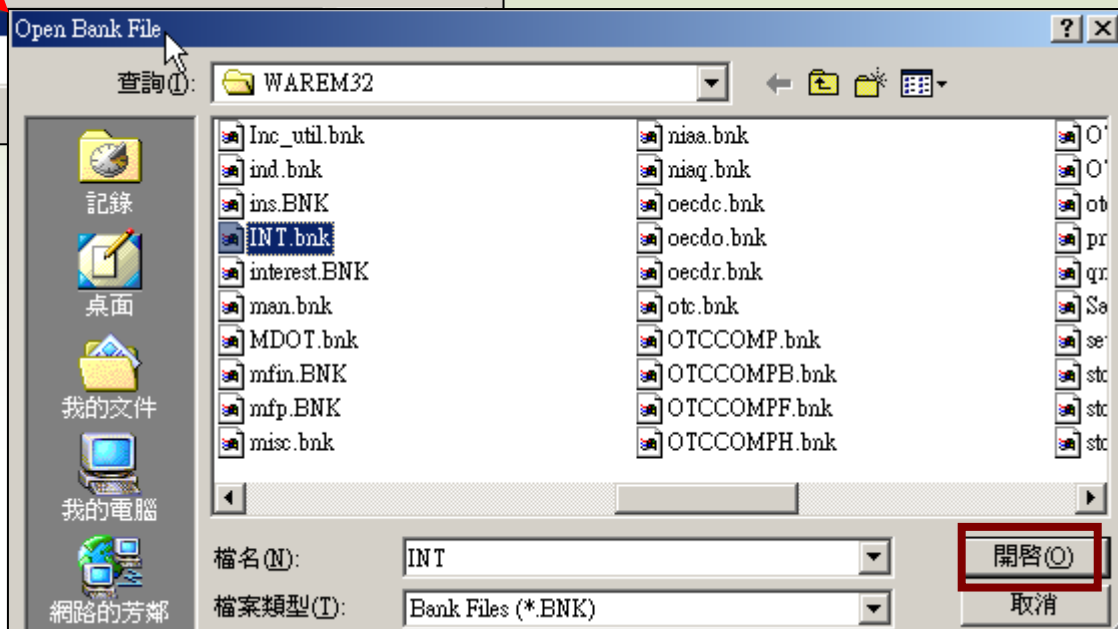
Open Bank File

? X

查詢(I): WAREM32

記錄

桌面

我的文件

我的電腦

網路的芳鄰

Inc_util.bnk
ind.bnk
ins.BNK
INT.bnk
interest.BNK
man.bnk
MDOT.bnk
mfin.BNK
mfp.BNK
misc.bnk

niaa.bnk
niaq.bnk
oecdc.bnk
oecdo.bnk
oecdr.bnk
otc.bnk
OTCCOMP.bnk
OTCCOMPB.bnk
OTCCOMPF.bnk
OTCCOMPH.bnk

O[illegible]
O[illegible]
ot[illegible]
pr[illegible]
qr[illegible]
Sa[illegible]
se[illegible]
sto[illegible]
sto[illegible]
sto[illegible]

檔名(N): INT

開啟(O)

檔案類型(T): Bank Files (*.BNK)

取消